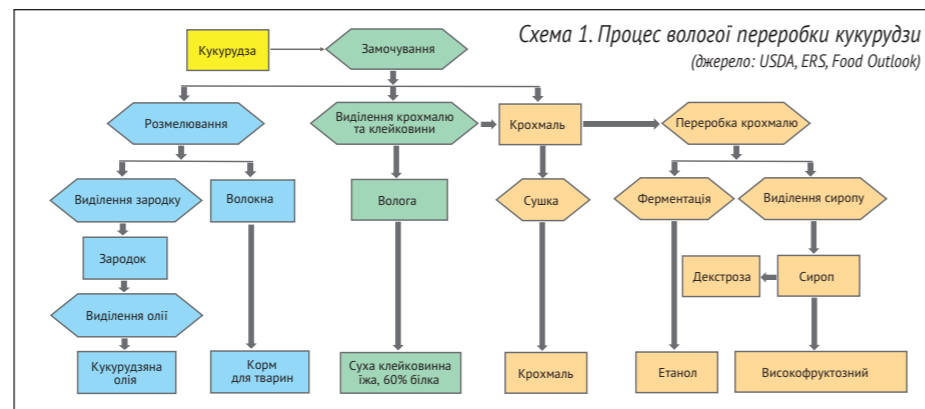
Схема 1. Процес вологої переробки кукурудзи
(джерело: USDA, ERS, Food Outlook)

Кукурудза

Замочування

Розмелювання

Виділення крохмалю та клейковини

Крохмаль

Переробка крохмалю

Виділення зародку

Волокна

Волога

Сушка

Ферментація

Виділення сиропу

Зародок

Декстроза

Сироп

Виділення олії

Кукурудзяна олія

Корм для тварин

Суха клейковинна їжа, 60% білка

Крохмаль

Етанол

Високофруктозний